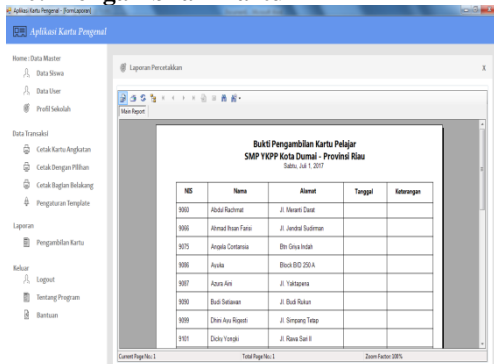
Aplikasi Kartu Pengenal - [FormLaporan]

Aplikasi Kartu Pengenal

Home : Data Master
Data Siswa
Data User
Profil Sekolah

Data Transaksi
Cetak Kartu Angkatan
Cetak Dengan Pilihan
Cetak Bagian Belakang
Pengaturan Template

Laporan
Pengambilan Kartu

Keluar
Logout
Tentang Program
Bantuan

Laporan Percetakkan

X

Main Report

Bukti Pengambilan Kartu Pelajar
SMP YKPP Kota Dumai - Provinsi Riau
Sabtu, Juli 1, 2017

| NIS | Nama | Alamat | Tanggal | Keterangan |
|---|---|---|---|---|
| 9060 | Abdul Rachmat | Jl. Merami Darat | | |
| 9066 | Ahmad Ihsan Fanisi | Jl. Jendral Sudirman | | |
| 9075 | Angela Contansia | Btn Griya Indah | | |
| 9086 | Ayuka | Block BXD 250 A | | |
| 9087 | Azura Ami | Jl. Yakitapera | | |
| 9090 | Budi Setiawan | Jl. Budi Rukun | | |
| 9099 | Dhini Asu Rigasti | Jl. Simpang Tetap | | |
| 9101 | Dicky Yongki | Jl. Rawa Sari II | | |

Current Page No.: 1
Total Page No.: 1
Zoom Factor: 100%